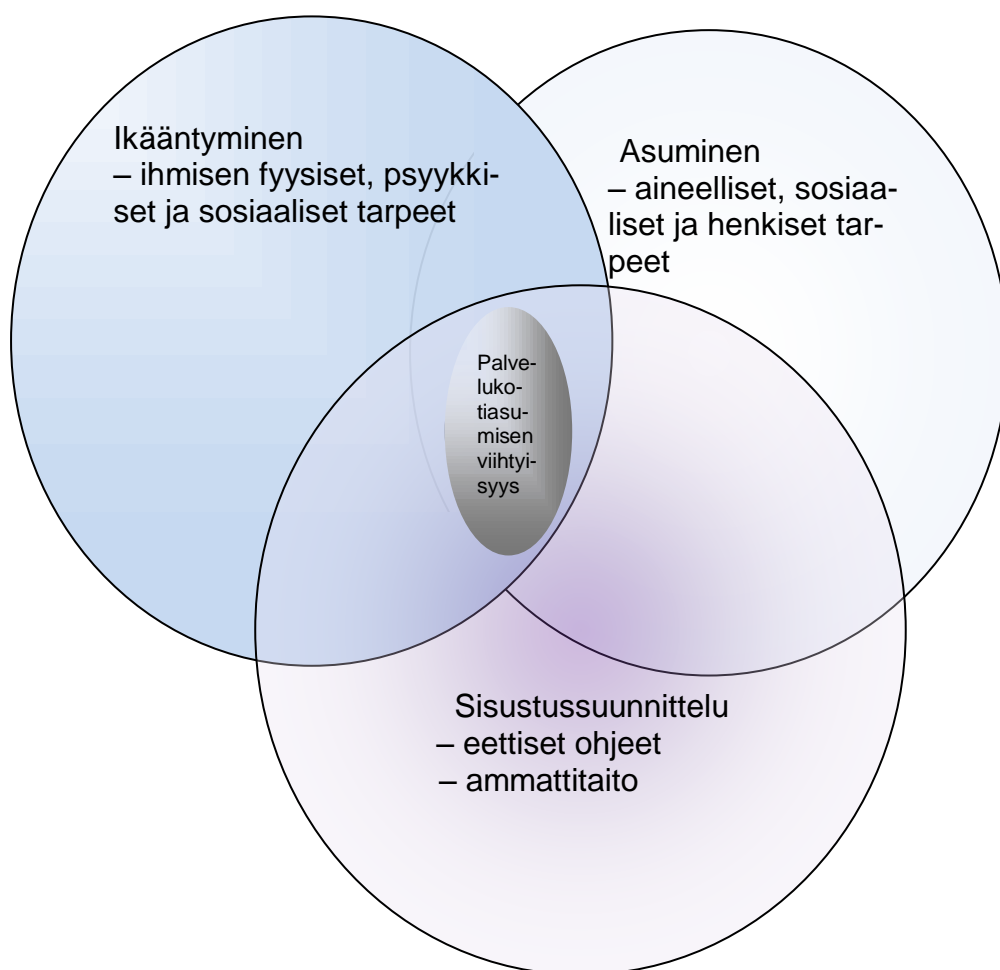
Ikääntyminen
– ihmisen fyysiset, psyykkiset ja sosiaaliset tarpeet

Asuminen
– aineelliset, sosiaaliset ja henkiset tarpeet

Palvelukotiasumisen viihtyisyys

Sisustussuunnittelu
– eettiset ohjeet
– ammattitaito